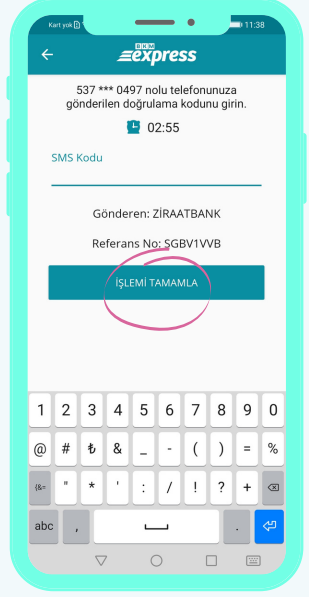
Kart yok 11:38

BKM express

537 *** 0497 nolu telefonunuza gönderilen doğrulama kodunu girin.

02:55

SMS Kodu

Gönderen: ZİRAATBANK

Referans No: SGBV1VVB

İŞLEMİ TAMAMLA

1 2 3 4 5 6 7 8 9 0
@ # ₺ & _ - ( ) = %
{&= " * ' : / ! ? +
abc , .